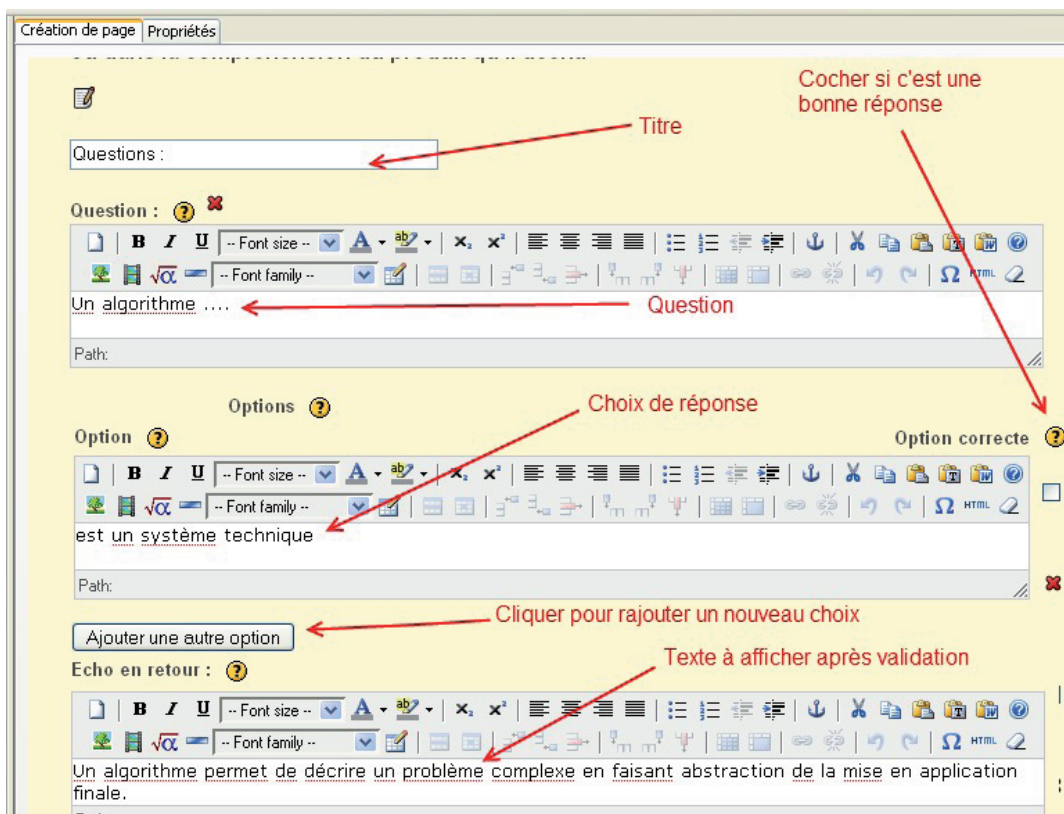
Création de page | Propriétés

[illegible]

Cocher si c'est une bonne réponse

Titre

Questions :

Question :

-- Font size --

-- Font family --

HTML

Un algorithme ....

Question

Path:

Options

Choix de réponse

Option

Option correcte

-- Font size --

-- Font family --

HTML

est un système technique

Path:

Cliquer pour rajouter un nouveau choix

Ajouter une autre option

Echo en retour :

Texte à afficher après validation

-- Font size --

-- Font family --

HTML

Un algorithme permet de décrire un problème complexe en faisant abstraction de la mise en application finale.